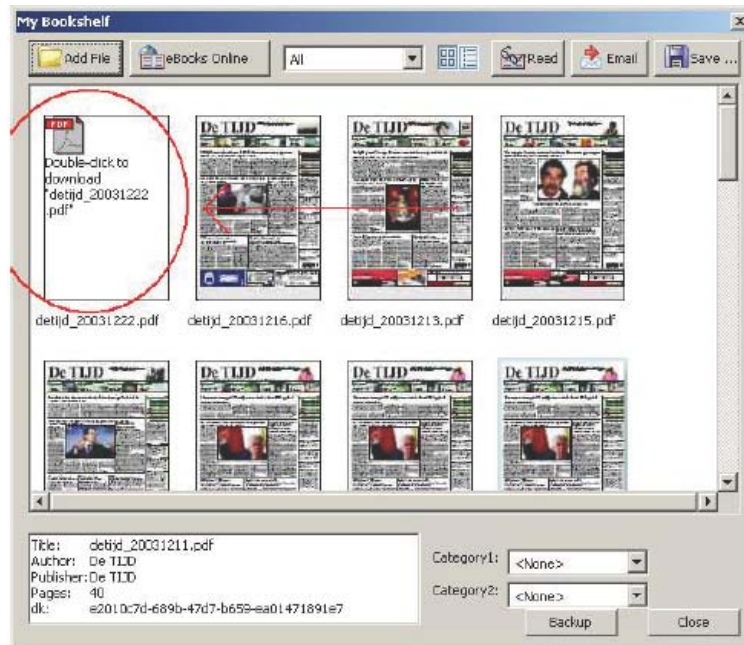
My Bookshelf

Add File
eBooks Online
All
Read
Email
Save ...

PDF
Double-click to download "detijd_20031222.pdf"

De TIJD
De TIJD
De TIJD

detijd_20031222.pdf
detijd_20031216.pdf
detijd_20031213.pdf
detijd_20031215.pdf

De TIJD
De TIJD
De TIJD
De TIJD

Title: detijd_20031211.pdf
Author: De TIJD
Publisher: De TIJD
Pages: 40
dk: e2010c7d-689b-47d7-b659-ea01471891e7

Category1: <None>
Category2: <None>

Backup
Close